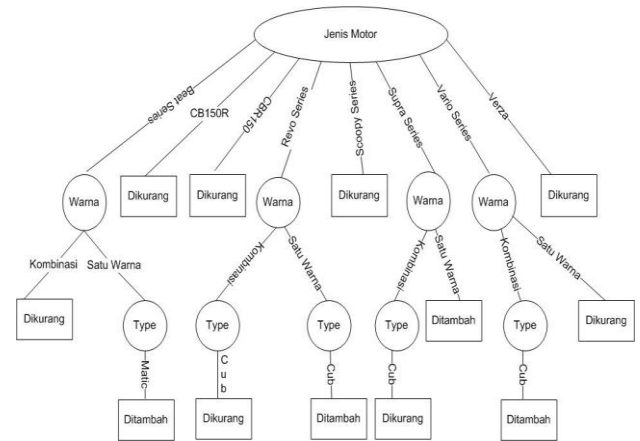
Jenis Motor

Beat Series
CB150R
CBR150
Revo Series
Scoopy Series
Supra Series
Vario Series
Verza

Warna
Dikurang
Dikurang
Warna
Dikurang
Warna
Warna
Dikurang

Kombinasi
Satu Warna
Kombinasi
Satu Warna
Kombinasi
Satu Warna
Kombinasi
Satu Warna

Dikurang
Type
Type
Type
Type
Ditambah
Type
Dikurang

Matic
Cub
Cub
Cub
Cub

Ditambah
Dikurang
Ditambah
Dikurang
Ditambah